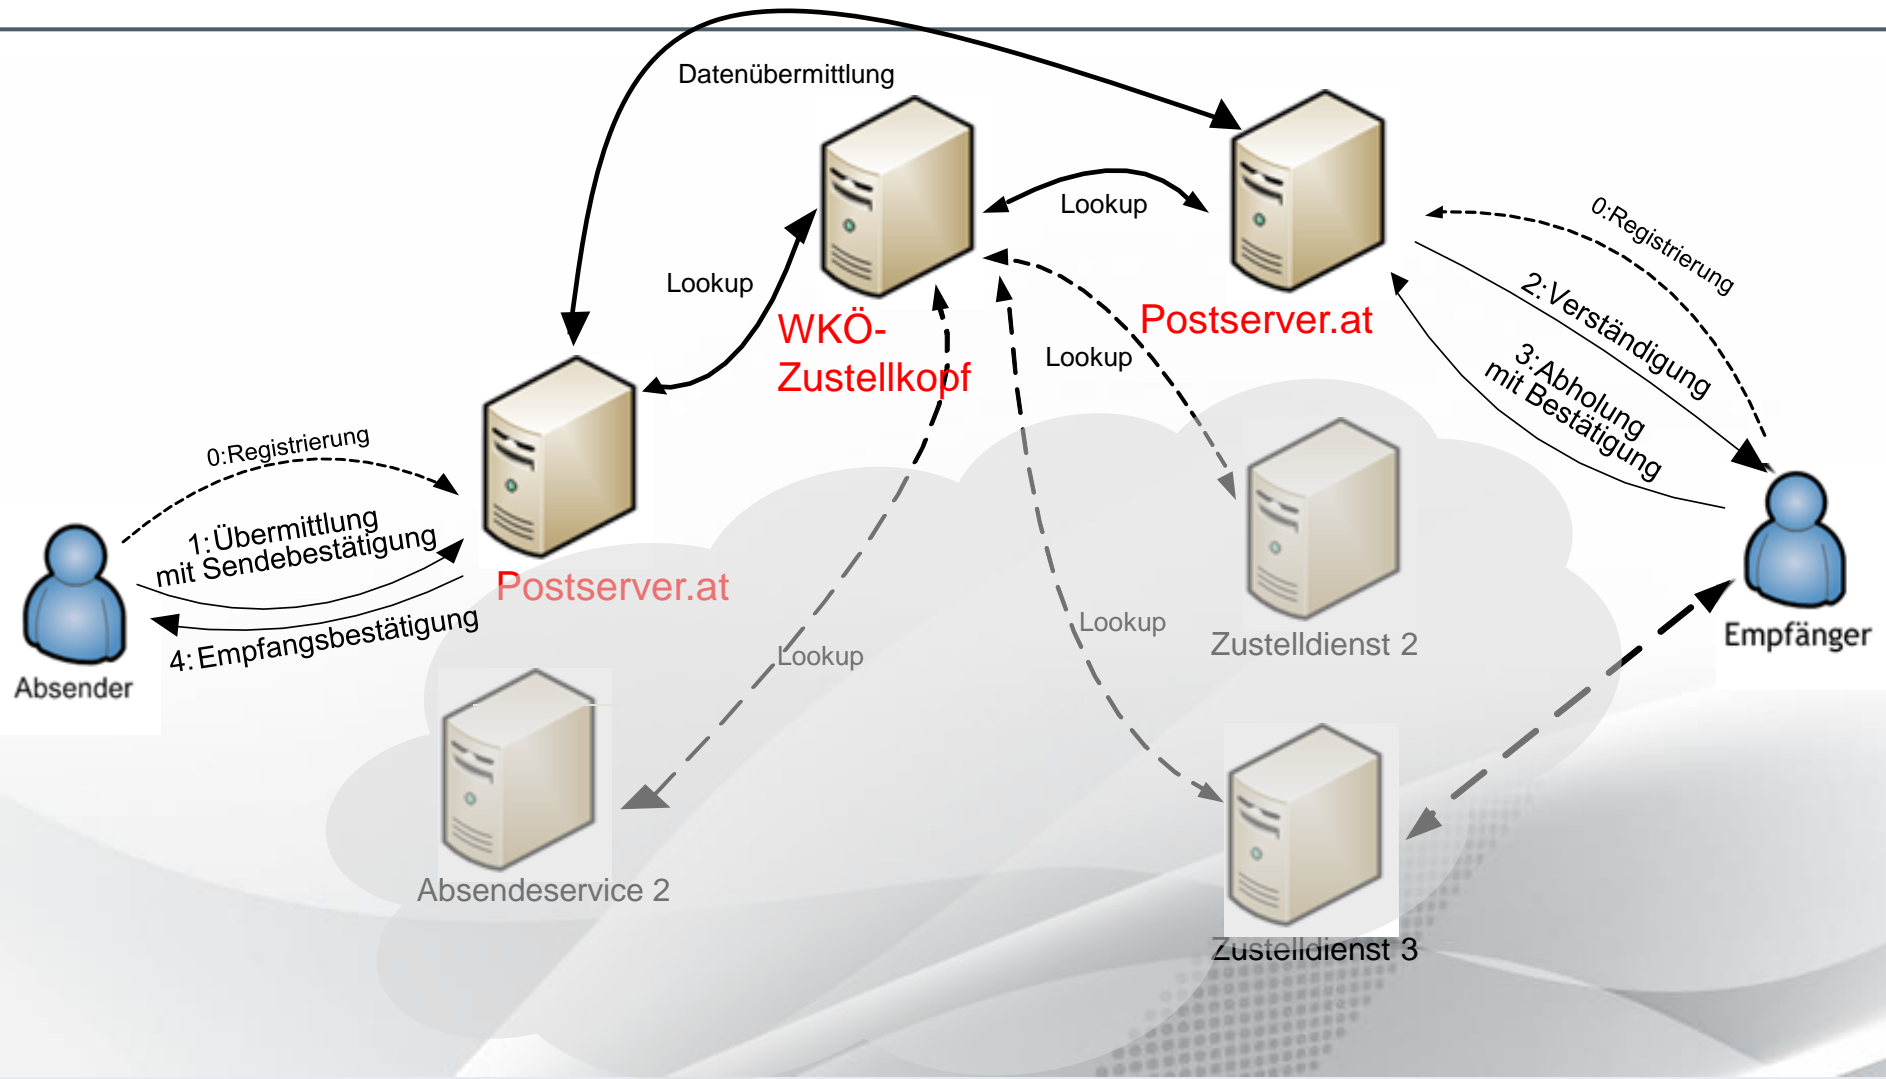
Datenübermittlung

Lookup

Lookup

WKÖ-Zustellkopf

Postserver.at

0:Registrierung

2:Verständigung

3:Abholung mit Bestätigung

Lookup

0:Registrierung

1:Übermittlung mit Sendebestätigung

4:Empfangsbestätigung

Postserver.at

Absender

Lookup

Lookup

Zustelldienst 2

Empfänger

Absendeservice 2

Zustelldienst 3